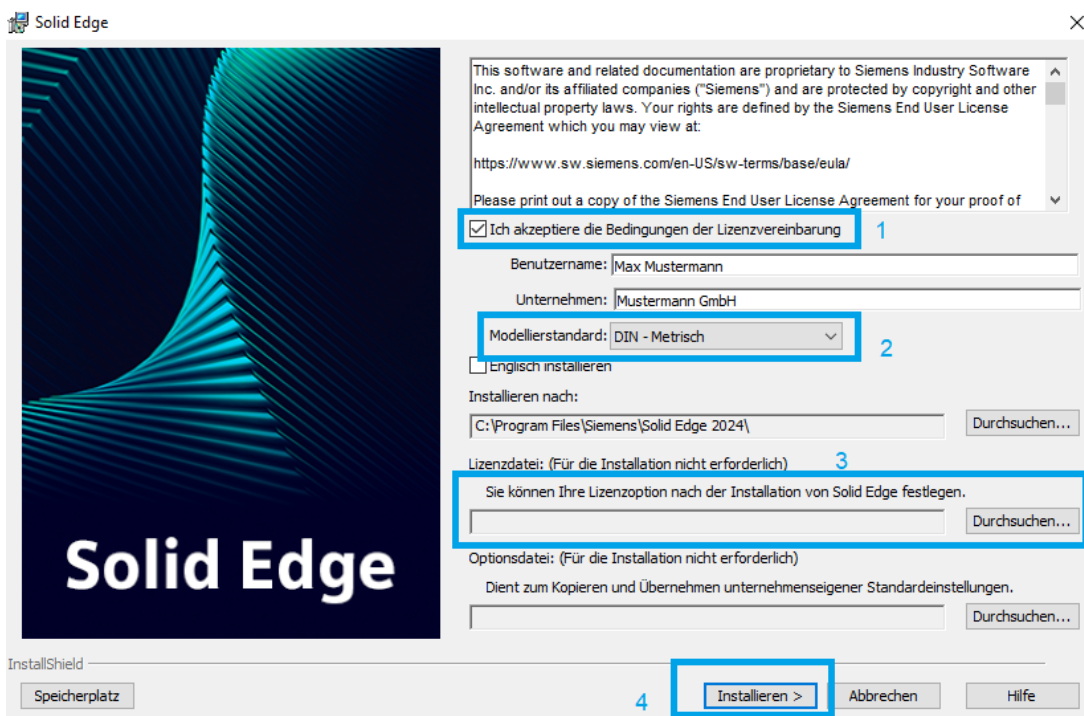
Solid Edge

Solid Edge

This software and related documentation are proprietary to Siemens Industry Software Inc. and/or its affiliated companies ("Siemens") and are protected by copyright and other intellectual property laws. Your rights are defined by the Siemens End User License Agreement which you may view at:

https://www.sw.siemens.com/en-US/sw-terms/base/eula/

Please print out a copy of the Siemens End User License Agreement for your proof of

Ich akzeptiere die Bedingungen der Lizenzvereinbarung 1

Benutzername: Max Mustermann

Unternehmen: Mustermann GmbH

Modellierstandard: DIN - Metrisch 2

Englisch installieren

Installieren nach:

C:\Program Files\Siemens\Solid Edge 2024\ Durchsuchen...

Lizenzdatei: (Für die Installation nicht erforderlich) 3

Sie können Ihre Lizenzoption nach der Installation von Solid Edge festlegen.

Durchsuchen...

Optionsdatei: (Für die Installation nicht erforderlich)

Dient zum Kopieren und Übernehmen unternehmenseigener Standardeinstellungen.

Durchsuchen...

InstallShield

Speicherplatz 4 Installieren > Abbrechen Hilfe